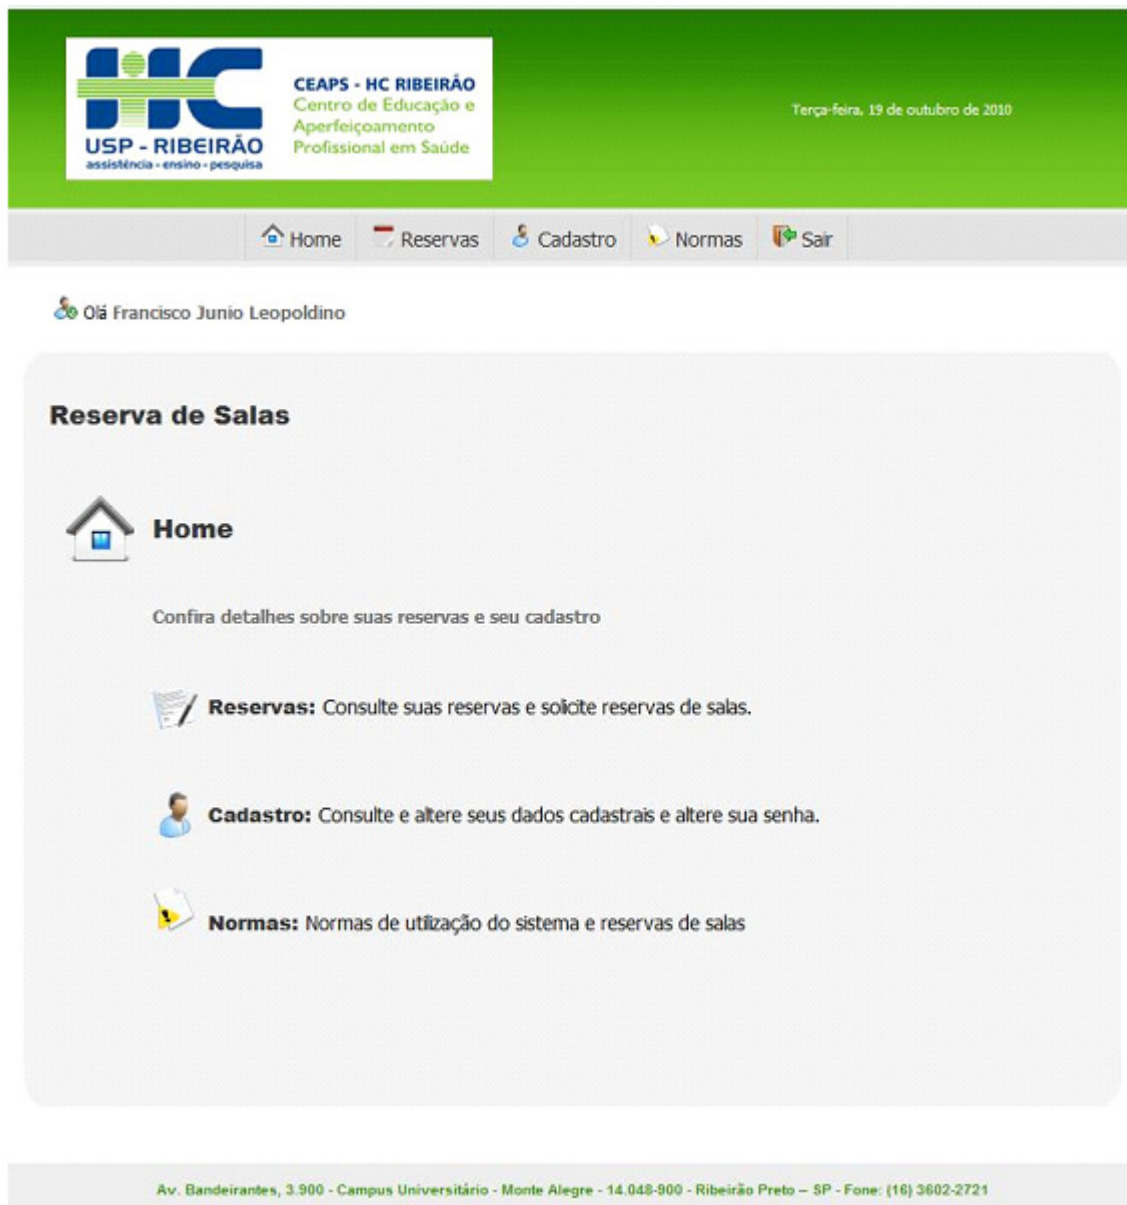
HC
USP - RIBEIRÃO
assistência - ensino - pesquisa

CEAPS - HC RIBEIRÃO
Centro de Educação e Aperfeiçoamento Profissional em Saúde

Terça-feira, 19 de outubro de 2010

Home Reservas Cadastro Normas Sair

Olá Francisco Junio Leopoldino

Reserva de Salas

Home

Confira detalhes sobre suas reservas e seu cadastro

**Reservas:** Consulte suas reservas e solicite reservas de salas.

**Cadastro:** Consulte e altere seus dados cadastrais e altere sua senha.

**Normas:** Normas de utilização do sistema e reservas de salas

Av. Bandeirantes, 3.900 - Campus Universitário - Monte Alegre - 14.048-900 - Ribeirão Preto – SP - Fone: (16) 3602-2721